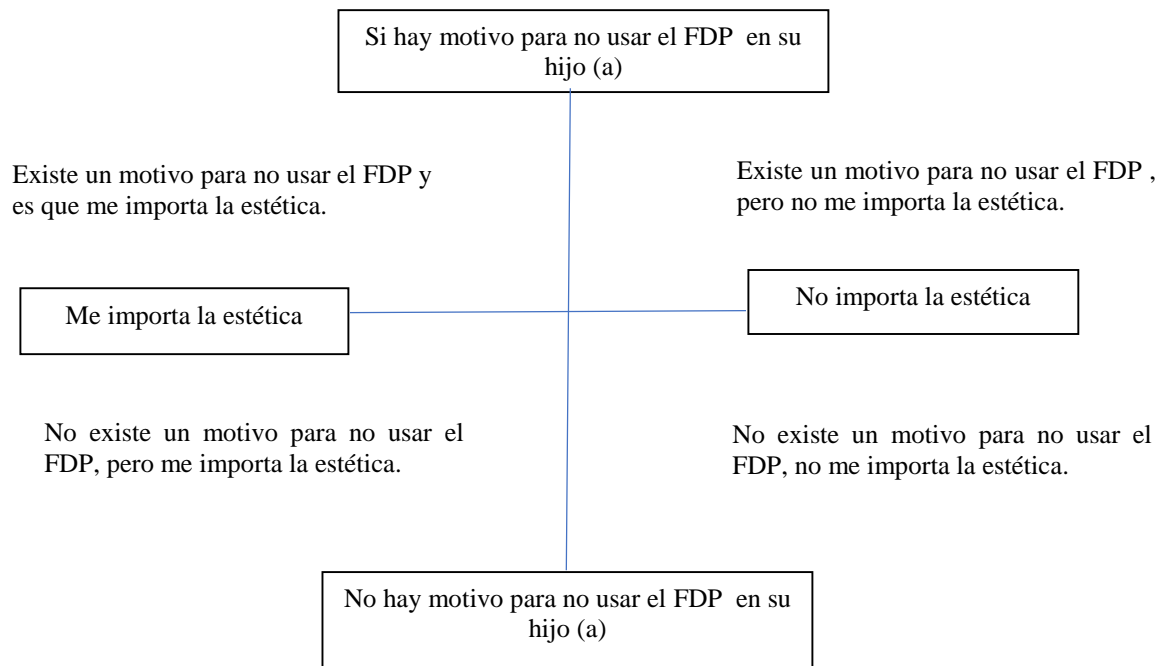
Si hay motivo para no usar el FDP en su hijo (a)

Existe un motivo para no usar el FDP y es que me importa la estética.

Existe un motivo para no usar el FDP , pero no me importa la estética.

Me importa la estética

No importa la estética

No existe un motivo para no usar el FDP, pero me importa la estética.

No existe un motivo para no usar el FDP, no me importa la estética.

No hay motivo para no usar el FDP en su hijo (a)